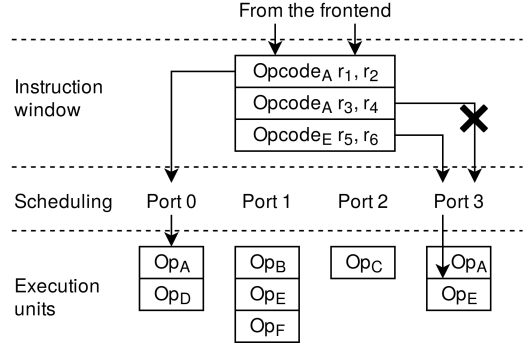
From the frontend

Instruction window

Opcode$_A$ r$_1$, r$_2$

Opcode$_A$ r$_3$, r$_4$

Opcode$_E$ r$_5$, r$_6$

Scheduling

Port 0

Port 1

Port 2

Port 3

Execution units

Op$_A$

Op$_D$

Op$_B$

Op$_E$

Op$_F$

Op$_C$

Op$_A$

Op$_E$